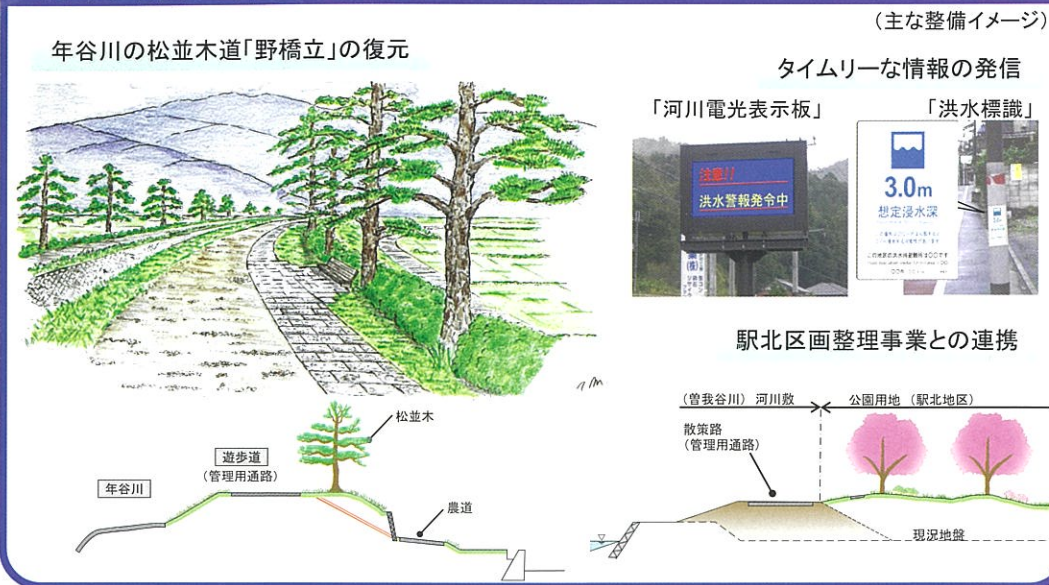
（主な整備イメージ）

年谷川の松並木道「野橋立」の復元

タイムリーな情報の発信

「河川電光表示板」

注意!!
洪水警報発令中

「洪水標識」

3.0m
想定浸水深

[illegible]

駅北区画整理事業との連携

松並木

遊歩道
（管理用通路）

年谷川

農道

（曽我谷川）河川敷

公園用地（駅北地区）

散策路
（管理用通路）

現況地盤